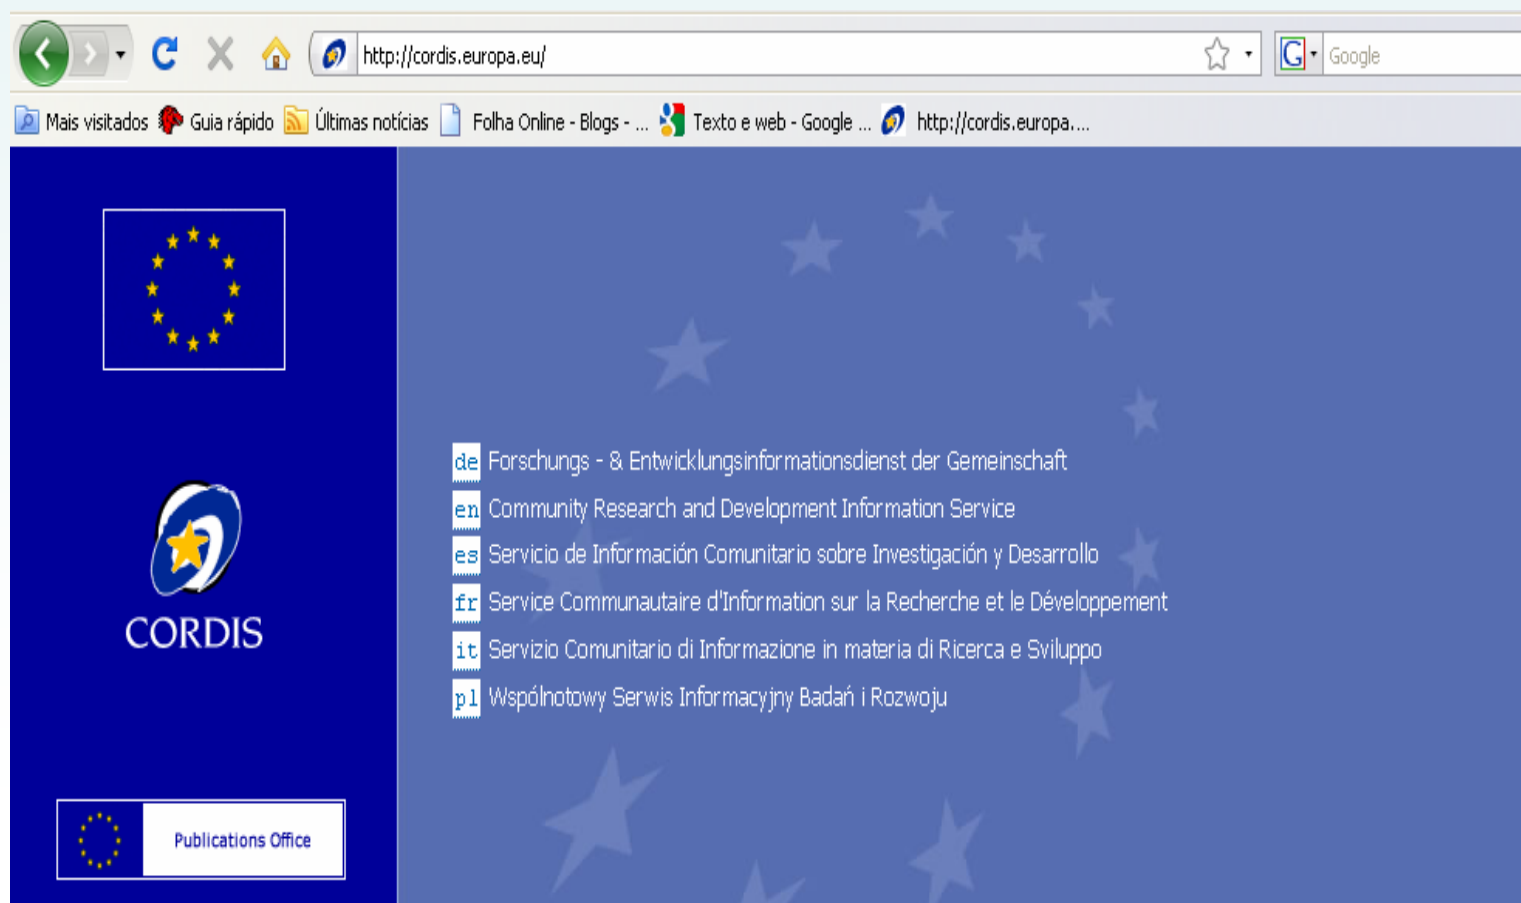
http://cordis.europa.eu/

Google

Mais visitados Guia rápido Últimas notícias Folha Online - Blogs - ... Texto e web - Google ... http://cordis.europa....

CORDIS

Publications Office

de Forschungs - & Entwicklungsinformationsdienst der Gemeinschaft
en Community Research and Development Information Service
es Servicio de Información Comunitario sobre Investigación y Desarrollo
fr Service Communautaire d'Information sur la Recherche et le Développement
it Servizio Comunitario di Informazione in materia di Ricerca e Sviluppo
pl Wspólnotowy Serwis Informacyjny Badań i Rozwoju